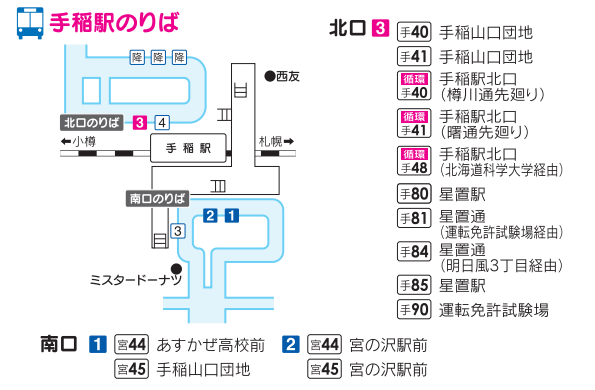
手稲駅のりば

降 降 降

北口のりば 3 4

●西友

←小樽

札幌→

手 稲 駅

南口のりば 2 1

3

ミスタードーナツ

北口 3
手40 手稲山口団地
手41 手稲山口団地
循環 手40 手稲駅北口（樽川通先廻り）
循環 手41 手稲駅北口（曙通先廻り）
循環 手48 手稲駅北口（北海道科学大学経由）
手80 星置駅
手81 星置通（運転免許試験場経由）
手84 星置通（明日風3丁目経由）
手85 星置駅
手90 運転免許試験場

南口 1 宮44 あすかぜ高校前
宮45 手稲山口団地
2 宮44 宮の沢駅前
宮45 宮の沢駅前